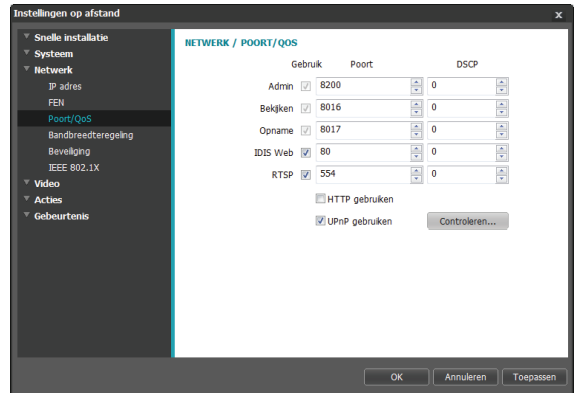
Instellingen op afstand

x

Snelle installatie
Systeem
Netwerk
IP adres
FEN
Poort/QoS
Bandbreedteregeling
Beveiliging
IEEE 802.1X
Video
Acties
Gebeurtenis

NETWERK / POORT/QOS

| | Gebruik | Poort | DSCP |
|---|---|---|---|
| Admin | ☑ | 8200 | 0 |
| Bekijken | ☑ | 8016 | 0 |
| Opname | ☑ | 8017 | 0 |
| IDIS Web | ☑ | 80 | 0 |
| RTSP | ☑ | 554 | 0 |

HTTP gebruiken
UPnP gebruiken
Controleren...

OK
Annuleren
Toepassen